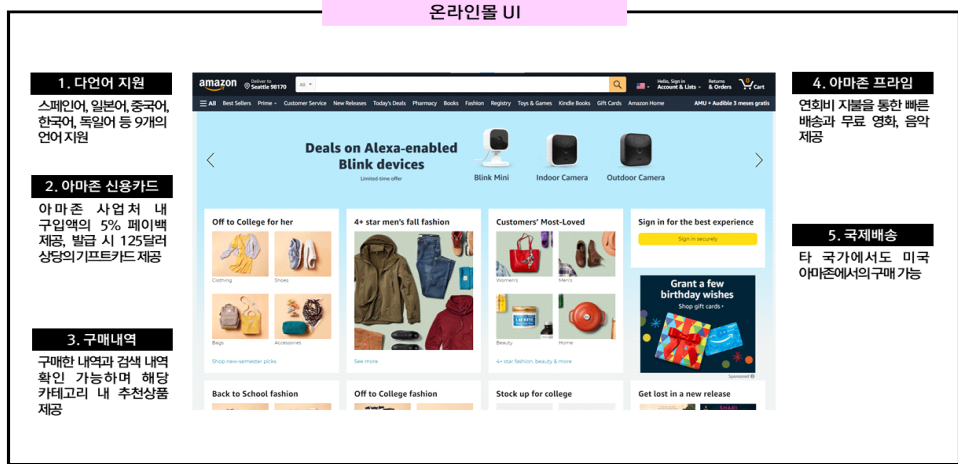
온라인몰 UI

1. 다언어 지원

스페인어, 일본어, 중국어, 한국어, 독일어 등 9개의 언어 지원

2. 아마존 신용카드

아마존 사업처 내 구입액의 5% 페이백 제공, 발급 시 125달러 상당의기프트카드 제공

3. 구매내역

구매한 내역과 검색 내역 확인 가능하며 해당 카테고리 내 추천상품 제공

amazon Deliver to Seattle 98170 All Hello, Sign in Account & Lists Returns & Orders 0 Cart

All Best Sellers Prime Customer Service New Releases Today's Deals Pharmacy Books Fashion Registry Toys & Games Kindle Books Gift Cards Amazon Home AMU + Audible 3 meses gratis

Deals on Alexa-enabled Blink devices
Limited-time offer
Blink Mini Indoor Camera Outdoor Camera

Off to College for her
Clothing Shoes
Bags Accessories
Shop new-semester picks

4+ star men's fall fashion
See more

Customers' Most-Loved
Women's Men's
Beauty Home
4+ star fashion, beauty & more

Sign in for the best experience
Sign in securely

Grant a few birthday wishes
Shop gift cards
Sponsored

Back to School fashion

Off to College fashion

Stock up for college

Get lost in a new release

4. 아마존 프라임

연회비 지불을 통한 빠른 배송과 무료 영화, 음악 제공

5. 국제배송

타 국가에서도 미국 아마존에서의구매 가능